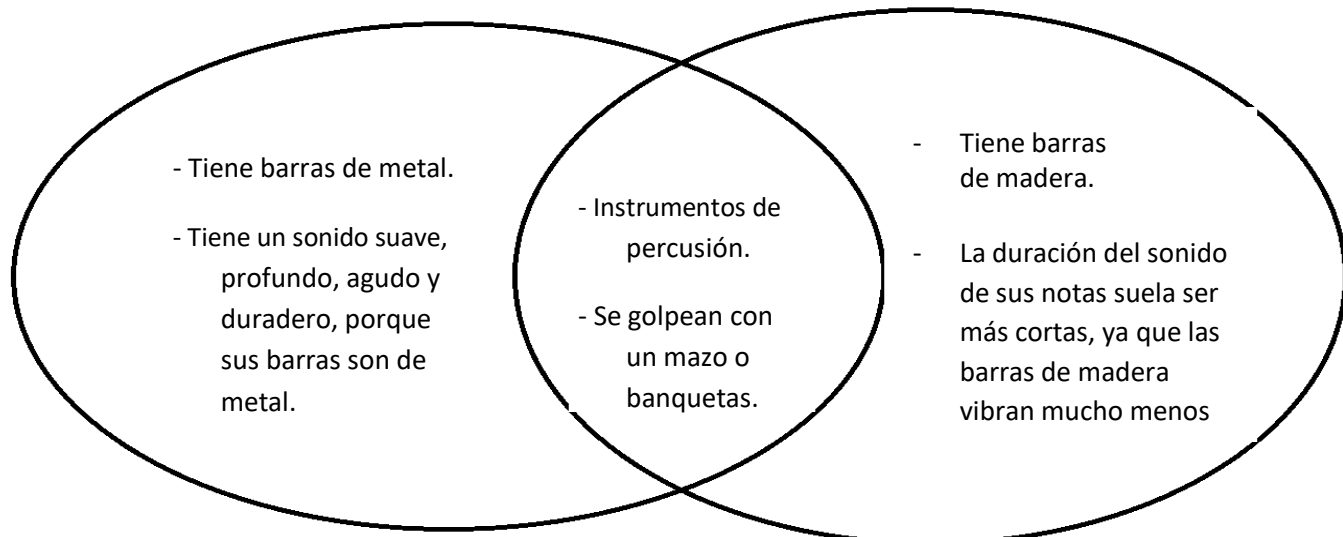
- Tiene barras de metal.

- Tiene un sonido suave, profundo, agudo y duradero, porque sus barras son de metal.

- Instrumentos de percusión.

- Se golpean con un mazo o banquetas.

- Tiene barras de madera.

- La duración del sonido de sus notas suela ser más cortas, ya que las barras de madera vibran mucho menos